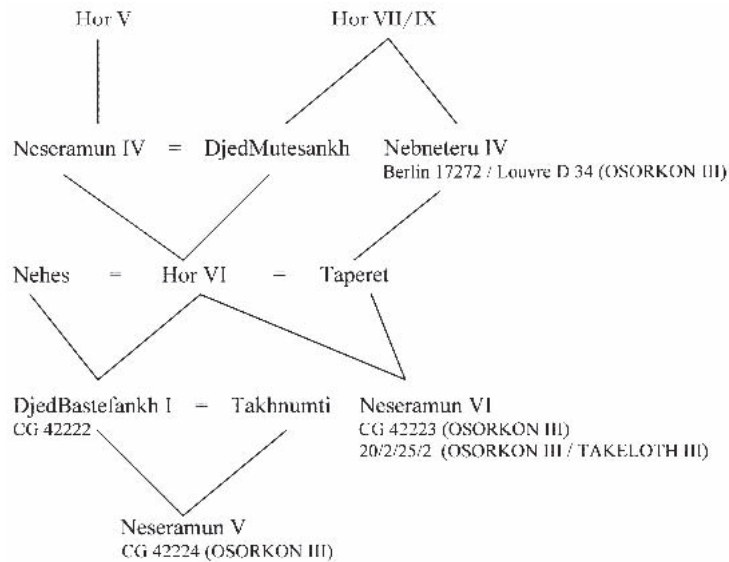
Hor V

Hor VII/IX

Neseramun IV = DjedMutesankh

Nebneteru IV
Berlin 17272 / Louvre D 34 (OSORKON III)

Nehes = Hor VI = Taperet

DjedBastefankh I = Takhnumti
CG 42222

Neseramun VI
CG 42223 (OSORKON III)
20/2/25/2 (OSORKON III / TAKELOTH III)

Neseramun V
CG 42224 (OSORKON III)